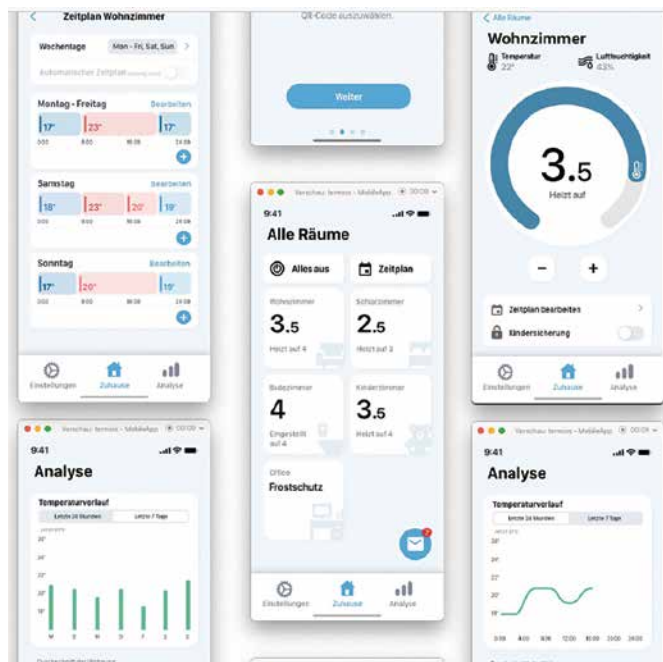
Zeitplan Wohnzimmer

Wochentage Mon - Fri, Sat, Sun

Automatischer Zeitplan

Montag - Freitag Bearbeiten

17° 23° 17°

Samstag Bearbeiten

18° 23° 20° 19°

Sonntag Bearbeiten

17° 20° 19°

Einstellungen Zuhause Analyse

QR-Code auszuwählen

Weiter

Vorschau termon - MobileApp

9:41

Alle Räume

Alles aus

Zeitplan

Wohnzimmer

3.5

Heizt auf 4

Schlafzimmer

2.5

Heizt auf 3

Badezimmer

4

Eingestellt auf 4

Kinderzimmer

3.5

Heizt auf 4

Office

Frostschutz

Einstellungen Zuhause Analyse

< Alle Räume

Wohnzimmer

Temperatur 22°

Luftfeuchtigkeit 43%

3.5

Heizt auf

Zeitplan bearbeiten

Kindersicherung

Einstellungen Zuhause Analyse

Vorschau termon - MobileApp

9:41

Analyse

Temperaturverlauf

Letzte 24 Stunden Letzte 7 Tage

Vorschau termon - MobileApp

9:41

Analyse

Temperaturverlauf

Letzte 24 Stunden Letzte 7 Tage